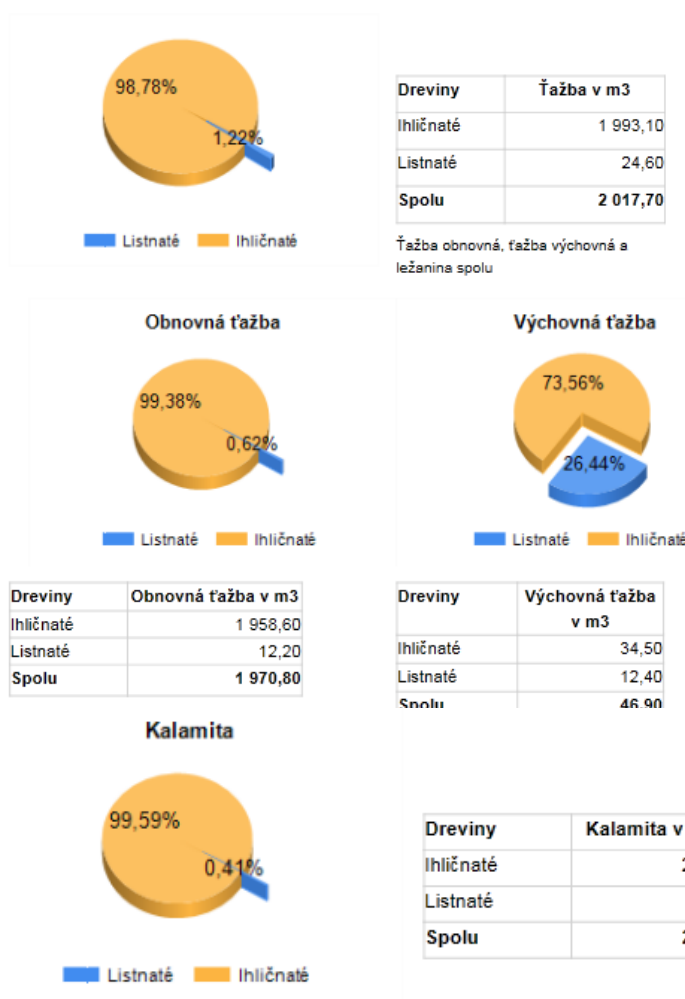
98,78%

1,22%

Listnaté Ihličnaté

| Dreviny | Ťažba v m3 |
|---|---|
| Ihličnaté | 1 993,10 |
| Listnaté | 24,60 |
| Spolu | 2 017,70 |

Ťažba obnovná, ťažba výchovná a ležanina spolu

Obnovná ťažba

99,38%

0,62%

Listnaté Ihličnaté

Výchovná ťažba

73,56%

26,44%

Listnaté Ihličnaté

| Dreviny | Obnovná ťažba v m3 |
|---|---|
| Ihličnaté | 1 958,60 |
| Listnaté | 12,20 |
| Spolu | 1 970,80 |

| Dreviny | Výchovná ťažba v m3 |
|---|---|
| Ihličnaté | 34,50 |
| Listnaté | 12,40 |
| Spolu | 46,90 |

Kalamita

99,59%

0,41%

Listnaté Ihličnaté

| Dreviny | Kalamita v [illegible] |
|---|---|
| Ihličnaté | 2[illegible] |
| Listnaté | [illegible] |
| Spolu | 2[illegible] |